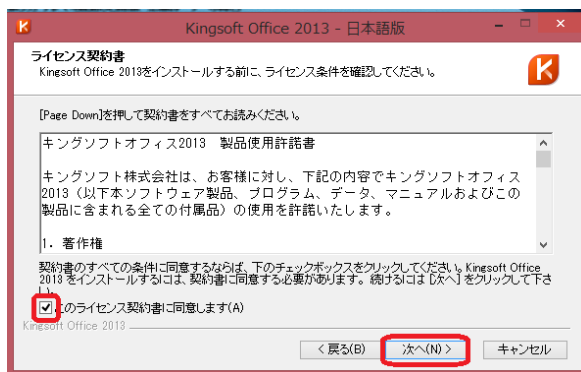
Kingsoft Office 2013 - 日本語版

ライセンス契約書
Kingsoft Office 2013をインストールする前に、ライセンス条件を確認してください。

[Page Down]を押して契約書をすべてお読みください。

キングソフトオフィス2013　製品使用許諾書

キングソフト株式会社は、お客様に対し、下記の内容でキングソフトオフィス2013（以下本ソフトウェア製品、プログラム、データ、マニュアルおよびこの製品に含まれる全ての付属品）の使用を許諾いたします。

1. 著作権

契約書のすべての条件に同意するならば、下のチェックボックスをクリックしてください。Kingsoft Office 2013 をインストールするには、契約書に同意する必要があります。続けるには [次へ] をクリックして下さい。

このライセンス契約書に同意します(A)

Kingsoft Office 2013

< 戻る(B)　次へ(N) >　キャンセル